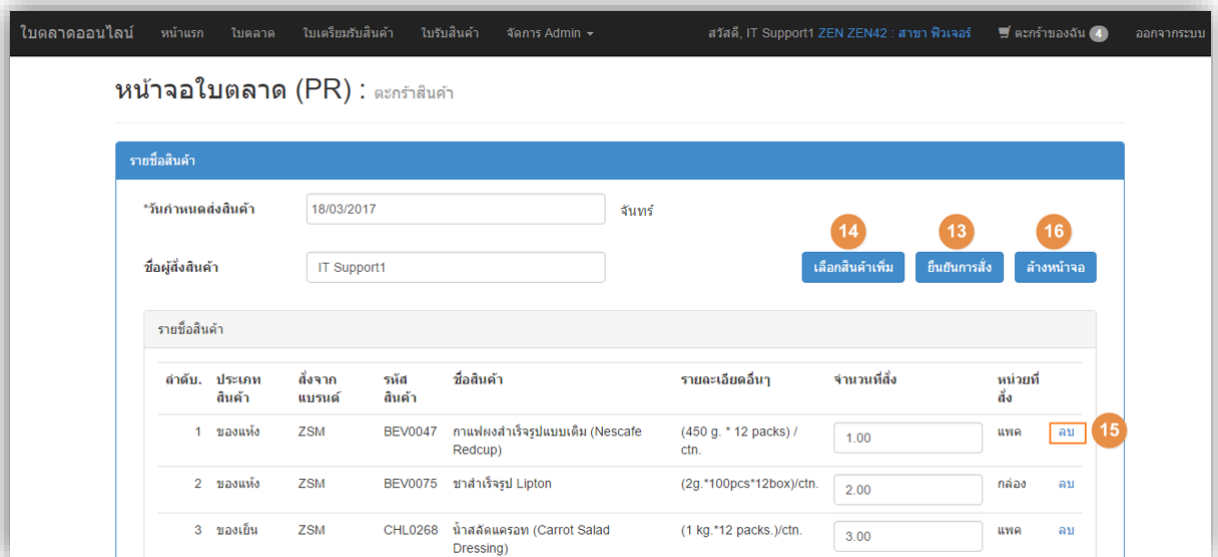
ใบตลาดออนไลน์ หน้าแรก ใบตลาด ใบเตรียมรับสินค้า ใบรับสินค้า จัดการ Admin สวัสดี, IT Support1 ZEN ZEN42 : สาขา ฟิวเจอร์ ตะกร้าของฉัน 4 ออกจากระบบ

หน้าจอใบตลาด (PR) : ตะกร้าสินค้า

รายชื่อสินค้า

*วันกำหนดส่งสินค้า 18/03/2017 จันทร์

ชื่อผู้สั่งสินค้า IT Support1

14 เลือกสินค้าเพิ่ม
13 ยืนยันการสั่ง
16 ล้างหน้าจอ

รายชื่อสินค้า

| ลำดับ. | ประเภทสินค้า | สั่งจากแบรนด์ | รหัสสินค้า | ชื่อสินค้า | รายละเอียดอื่นๆ | จำนวนที่สั่ง | หน่วยที่สั่ง | |
|---|---|---|---|---|---|---|---|---|
| 1 | ของแห้ง | ZSM | BEV0047 | กาแฟผงสำเร็จรูปแบบเดิม (Nescafe Redcup) | (450 g. * 12 packs) / ctn. | 1.00 | แพค | ลบ 15 |
| 2 | ของแห้ง | ZSM | BEV0075 | ชาสำเร็จรูป Lipton | (2g.*100pcs*12box)/ctn. | 2.00 | กล่อง | ลบ |
| 3 | ของเย็น | ZSM | CHL0268 | น้ำสลัดแครอท (Carrot Salad Dressing) | (1 kg.*12 packs.)/ctn. | 3.00 | แพค | ลบ |